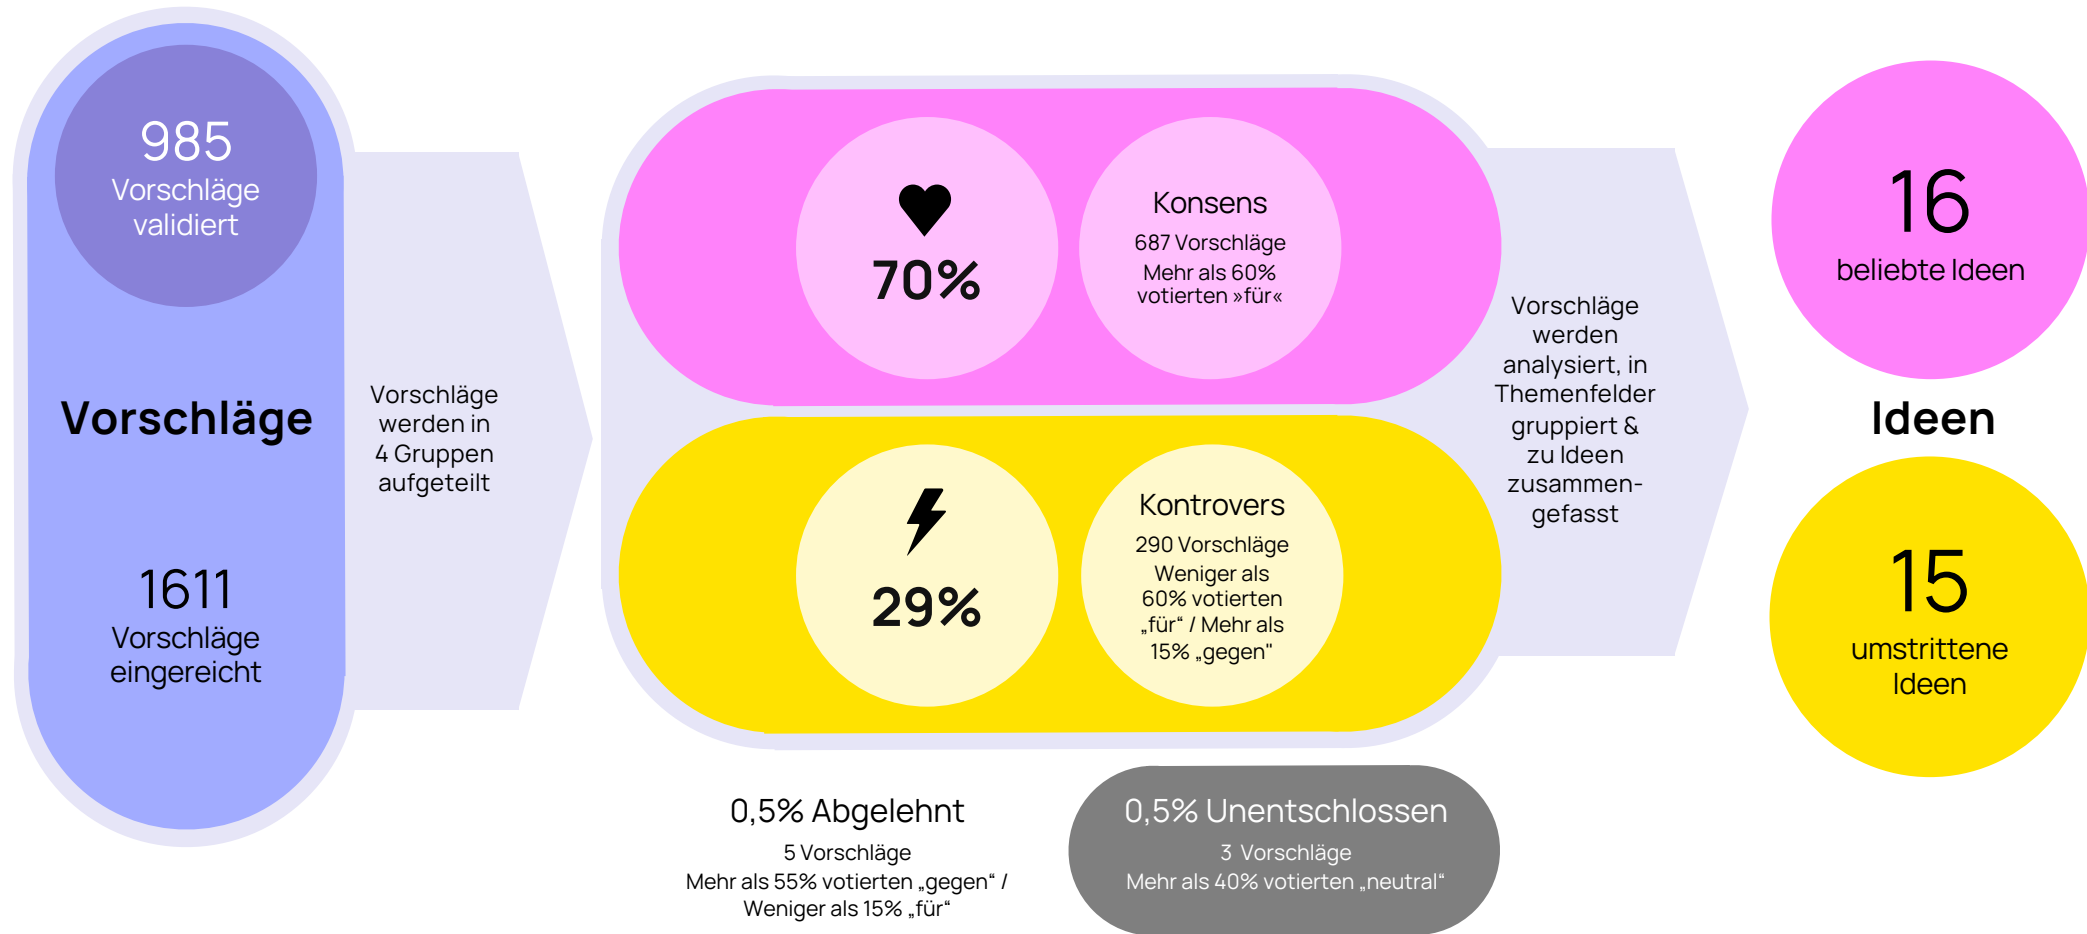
985
Vorschläge validiert

Vorschläge

1611
Vorschläge eingereicht

Vorschläge werden in 4 Gruppen aufgeteilt

70%

Konsens
687 Vorschläge
Mehr als 60% votierten »für«

29%

Kontrovers
290 Vorschläge
Weniger als 60% votierten „für“ / Mehr als 15% „gegen“

Vorschläge werden analysiert, in Themenfelder gruppiert & zu Ideen zusammengefasst

16
beliebte Ideen

Ideen

15
umstrittene Ideen

0,5% Abgelehnt
5 Vorschläge
Mehr als 55% votierten „gegen“ / Weniger als 15% „für“

0,5% Unentschlossen
3 Vorschläge
Mehr als 40% votierten „neutral“